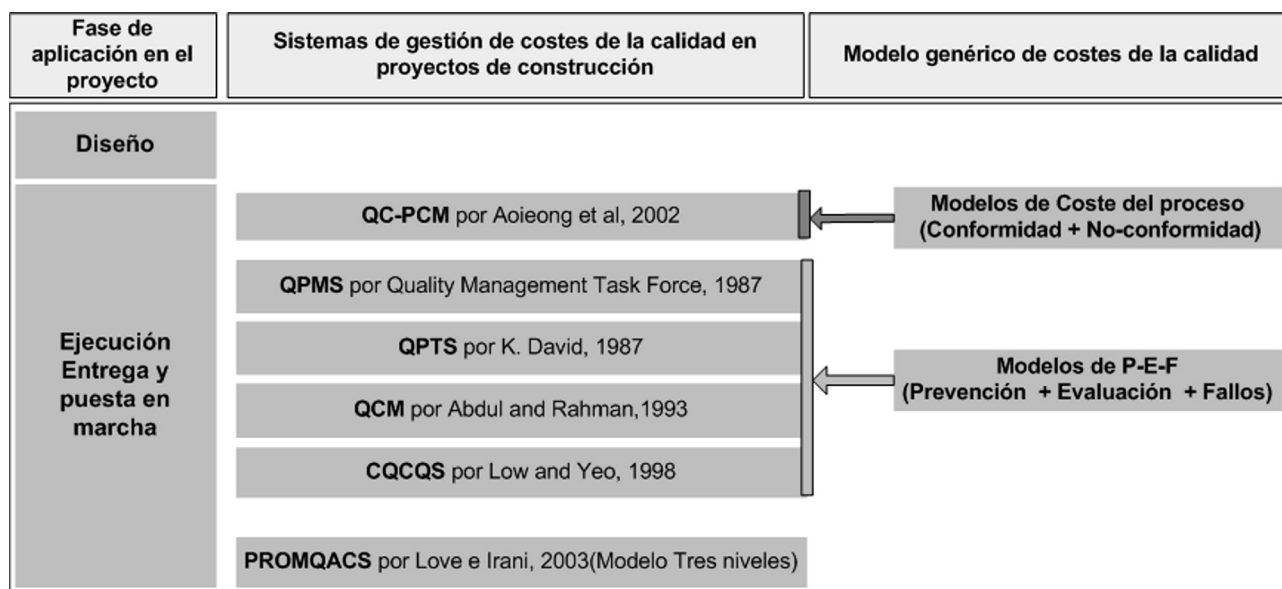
Fase de aplicación en el proyecto

Sistemas de gestión de costes de la calidad en proyectos de construcción

Modelo genérico de costes de la calidad

Diseño

Ejecución Entrega y puesta en marcha

QC-PCM por Aoieong et al, 2002

Modelos de Coste del proceso (Conformidad + No-conformidad)

QPMS por Quality Management Task Force, 1987

QPTS por K. David, 1987

QCM por Abdul and Rahman,1993

CQCQS por Low and Yeo, 1998

Modelos de P-E-F (Prevención + Evaluación + Fallos)

PROMQACS por Love e Irani, 2003(Modelo Tres niveles)